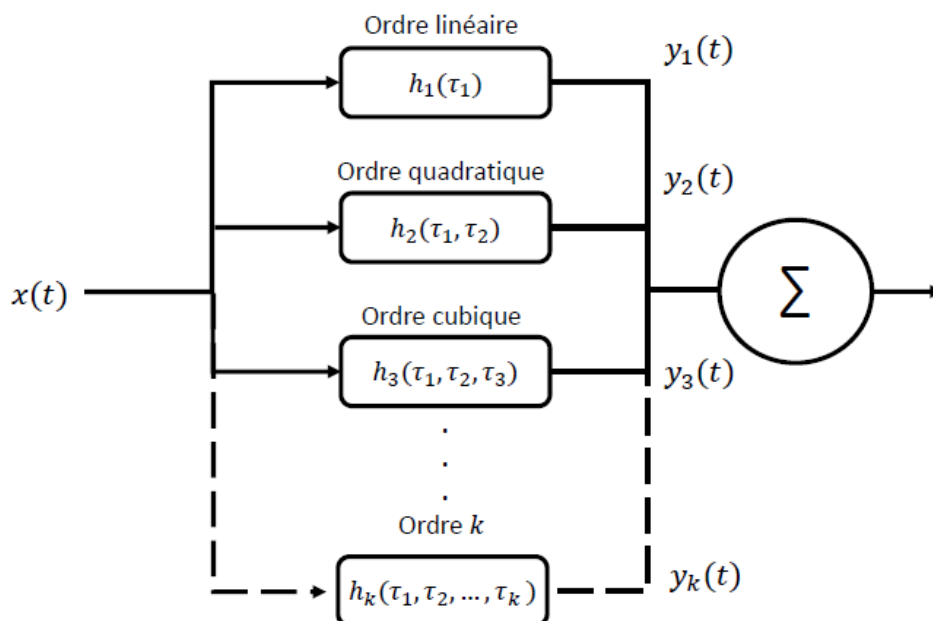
Ordre linéaire

$h_1(\tau_1)$

$y_1(t)$

Ordre quadratique

$h_2(\tau_1, \tau_2)$

$y_2(t)$

$x(t)$

$\sum$

Ordre cubique

$h_3(\tau_1, \tau_2, \tau_3)$

$y_3(t)$

Ordre $k$

$h_k(\tau_1, \tau_2, \ldots, \tau_k)$

$y_k(t)$